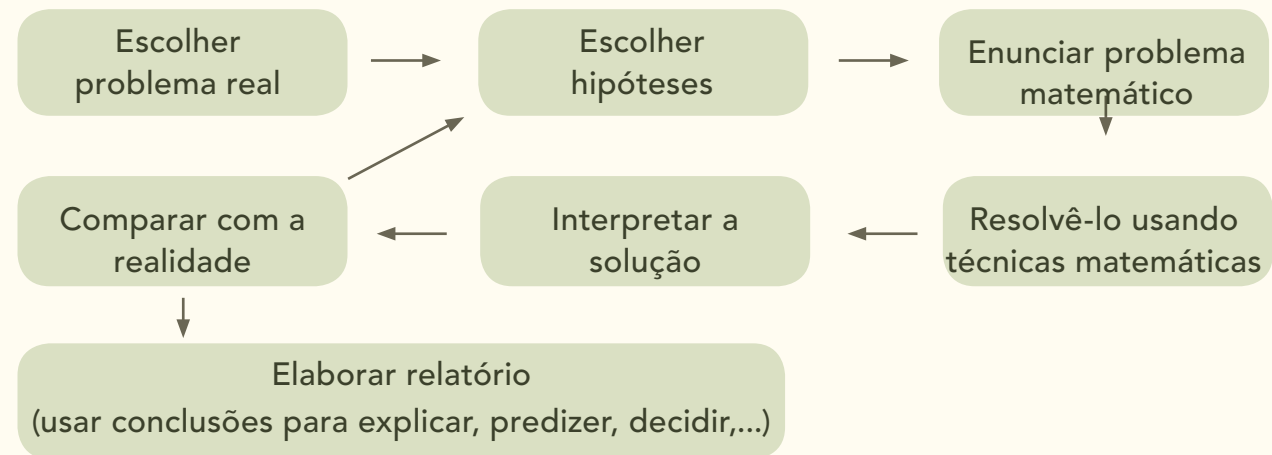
Escolher problema real

Escolher hipóteses

Enunciar problema matemático

Resolvê-lo usando técnicas matemáticas

Interpretar a solução

Comparar com a realidade

Elaborar relatório
(usar conclusões para explicar, predizer, decidir,...)